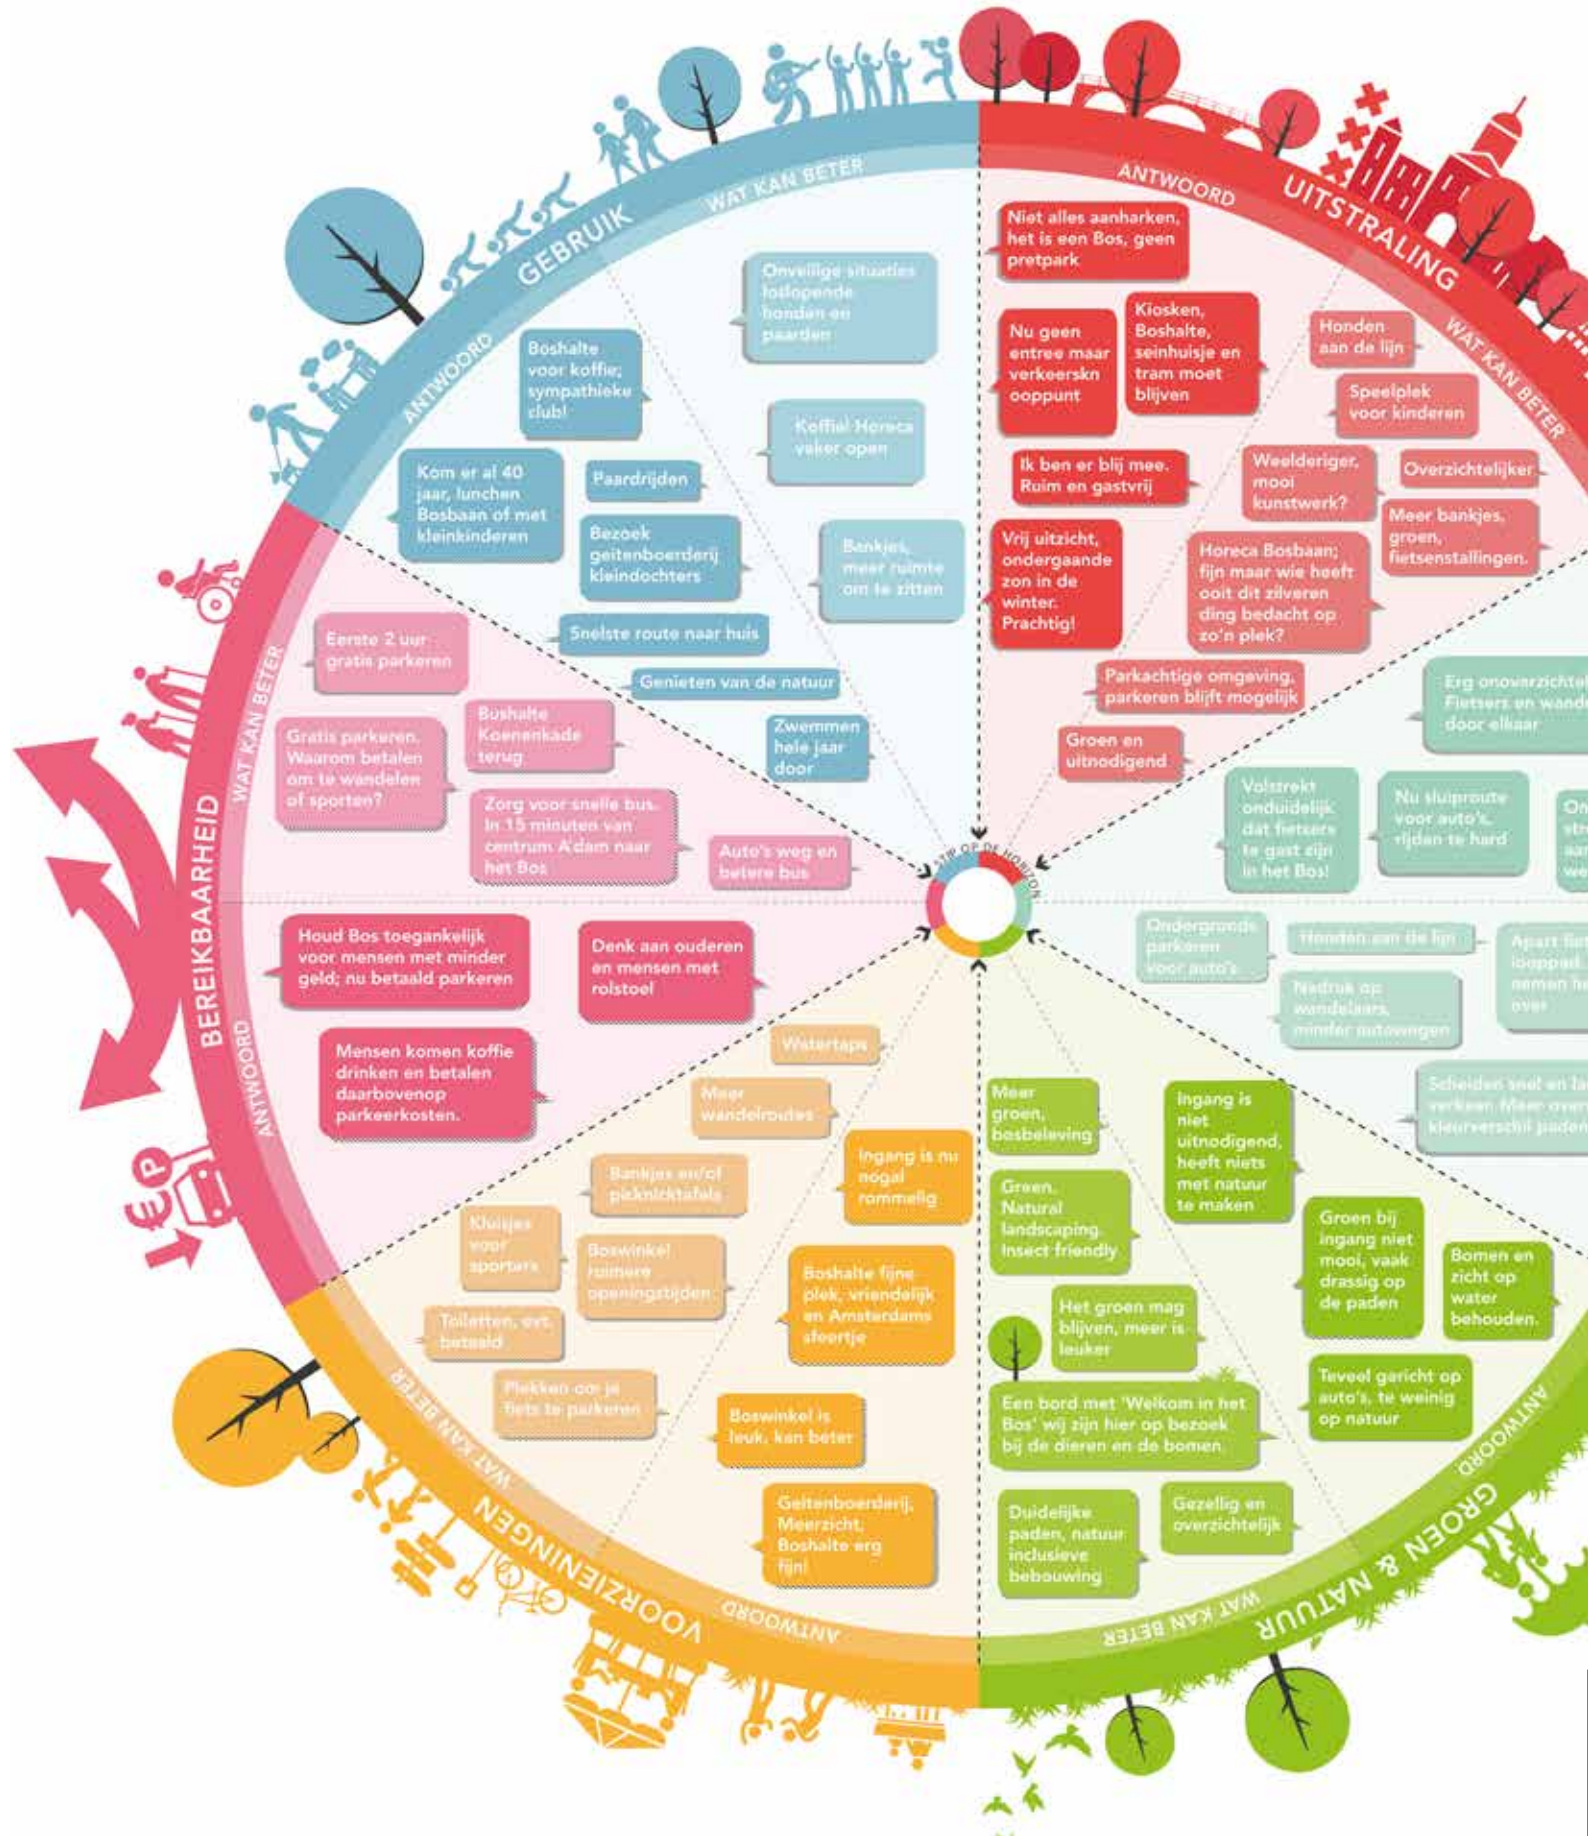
GEBRUIK
WAT KAN BETER
ANTWOORD

Onveilige situaties loslopende honden en paarden

Boshalte voor koffie; sympathieke club!

Koffie/ Horeca vaker open

Kom er al 40 jaar, lunchen Bosbaan of met kleinkinderen

Paardrijden

Bezoek geitenboerderij kleindochters

Bankjes, meer ruimte om te zitten

Snelste route naar huis

Genieten van de natuur

Zwemmen hele jaar door

UITSTRALING
ANTWOORD
WAT KAN BETER

Niet alles aanharken, het is een Bos, geen pretpark

Nu geen entree maar verkeerskn ooppunt

Kiosken, Boshalte, seinhuisje en tram moet blijven

Honden aan de lijn

Speelplek voor kinderen

Ik ben er blij mee. Ruim en gastvrij

Weelderiger, mooi kunstwerk?

Overzichtelijker

Vrij uitzicht, ondergaande zon in de winter. Prachtig!

Horeca Bosbaan; fijn maar wie heeft ooit dit zilveren ding bedacht op zo'n plek?

Meer bankjes, groen, fietsenstallingen.

Parkachtige omgeving, parkeren blijft mogelijk

Groen en uitnodigend

Erg onoverzichtel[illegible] Fietsers en wand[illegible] door elkaar

Volstrekt onduidelijk dat fietsers te gast zijn in het Bos!

Nu sluiproute voor auto's, rijden te hard

On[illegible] str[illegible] aa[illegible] we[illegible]

Ondergronds parkeren voor auto's

Honden aan de lijn

Apart fie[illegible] looppad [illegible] nemen h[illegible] over

Nadruk op wandelaars, minder autowegen

Scheiden snel en la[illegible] verkeer. Meer over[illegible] kleurverschil paden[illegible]

BEREIKBAARHEID
WAT KAN BETER
ANTWOORD

Eerste 2 uur gratis parkeren

Gratis parkeren. Waarom betalen om te wandelen of sporten?

Bushalte Koenenkade terug

Zorg voor snelle bus. In 15 minuten van centrum A'dam naar het Bos

Auto's weg en betere bus

Houd Bos toegankelijk voor mensen met minder geld; nu betaald parkeren

Denk aan ouderen en mensen met rolstoel

Mensen komen koffie drinken en betalen daarbovenop parkeerkosten.

STIP OP DE HORIZON

VOORZIENINGEN
WAT KAN BETER
ANTWOORD

Watertaps

Meer wandelroutes

Ingang is nu nogal rommelig

Bankjes en/of picknicktafels

Kluisjes voor sporters

Boswinkel ruimere openingstijden

Boshalte fijne plek, vriendelijk en Amsterdams sfeertje

Toiletten, evt. betaald

Plekken om je fiets te parkeren

Boswinkel is leuk, kan beter

Geitenboerderij, Meerzicht, Boshalte erg fijn!

GROEN & NATUUR
WAT KAN BETER
ANTWOORD

Meer groen, bosbeleving

Ingang is niet uitnodigend, heeft niets met natuur te maken

Green. Natural landscaping. Insect friendly

Groen bij ingang niet mooi, vaak drassig op de paden

Bomen en zicht op water behouden.

Het groen mag blijven, meer is leuker

Een bord met 'Welkom in het Bos' wij zijn hier op bezoek bij de dieren en de bomen.

Teveel gericht op auto's, te weinig op natuur

Duidelijke paden, natuur inclusieve bebouwing

Gezellig en overzichtelijk